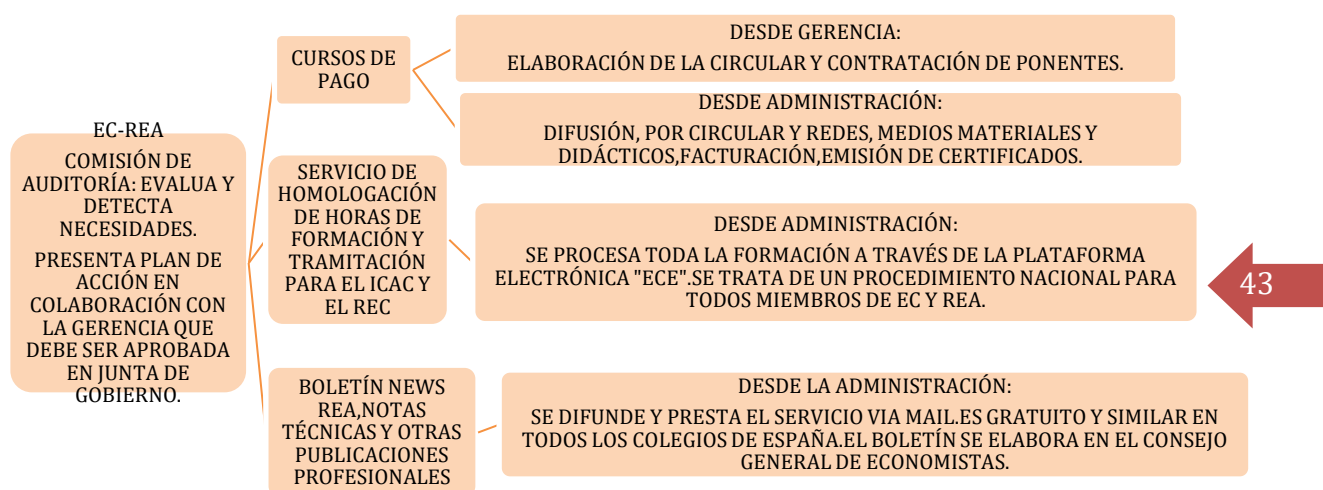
EC-REA

COMISIÓN DE AUDITORÍA: EVALUA Y DETECTA NECESIDADES.

PRESENTA PLAN DE ACCIÓN EN COLABORACIÓN CON LA GERENCIA QUE DEBE SER APROBADA EN JUNTA DE GOBIERNO.

CURSOS DE PAGO

DESDE GERENCIA:

ELABORACIÓN DE LA CIRCULAR Y CONTRATACIÓN DE PONENTES.

DESDE ADMINISTRACIÓN:

DIFUSIÓN, POR CIRCULAR Y REDES, MEDIOS MATERIALES Y DIDÁCTICOS,FACTURACIÓN,EMISIÓN DE CERTIFICADOS.

SERVICIO DE HOMOLOGACIÓN DE HORAS DE FORMACIÓN Y TRAMITACIÓN PARA EL ICAC Y EL REC

DESDE ADMINISTRACIÓN:

SE PROCESA TODA LA FORMACIÓN A TRAVÉS DE LA PLATAFORMA ELECTRÓNICA "ECE".SE TRATA DE UN PROCEDIMIENTO NACIONAL PARA TODOS MIEMBROS DE EC Y REA.

43

BOLETÍN NEWS REA,NOTAS TÉCNICAS Y OTRAS PUBLICACIONES PROFESIONALES

DESDE LA ADMINISTRACIÓN:

SE DIFUNDE Y PRESTA EL SERVICIO VIA MAIL.ES GRATUITO Y SIMILAR EN TODOS LOS COLEGIOS DE ESPAÑA.EL BOLETÍN SE ELABORA EN EL CONSEJO GENERAL DE ECONOMISTAS.